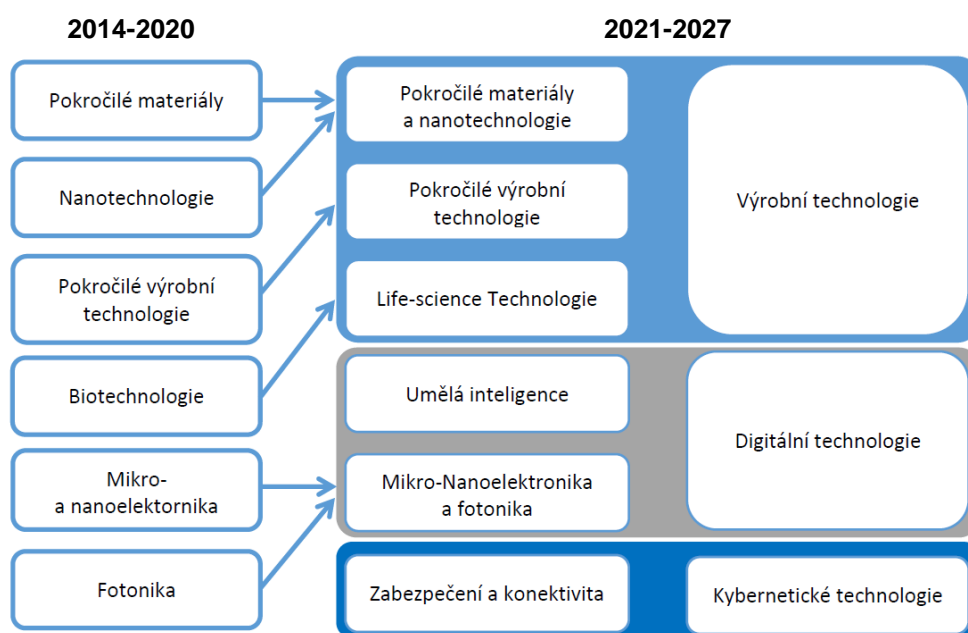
2014-2020

Pokročilé materiály

Nanotechnologie

Pokročilé výrobní technologie

Biotechnologie

Mikro- a nanoelektornika

Fotonika

2021-2027

Pokročilé materiály a nanotechnologie

Pokročilé výrobní technologie

Life-science Technologie

Výrobní technologie

Umělá inteligence

Mikro-Nanoelektronika a fotonika

Digitální technologie

Zabezpečení a konektivita

Kybernetické technologie